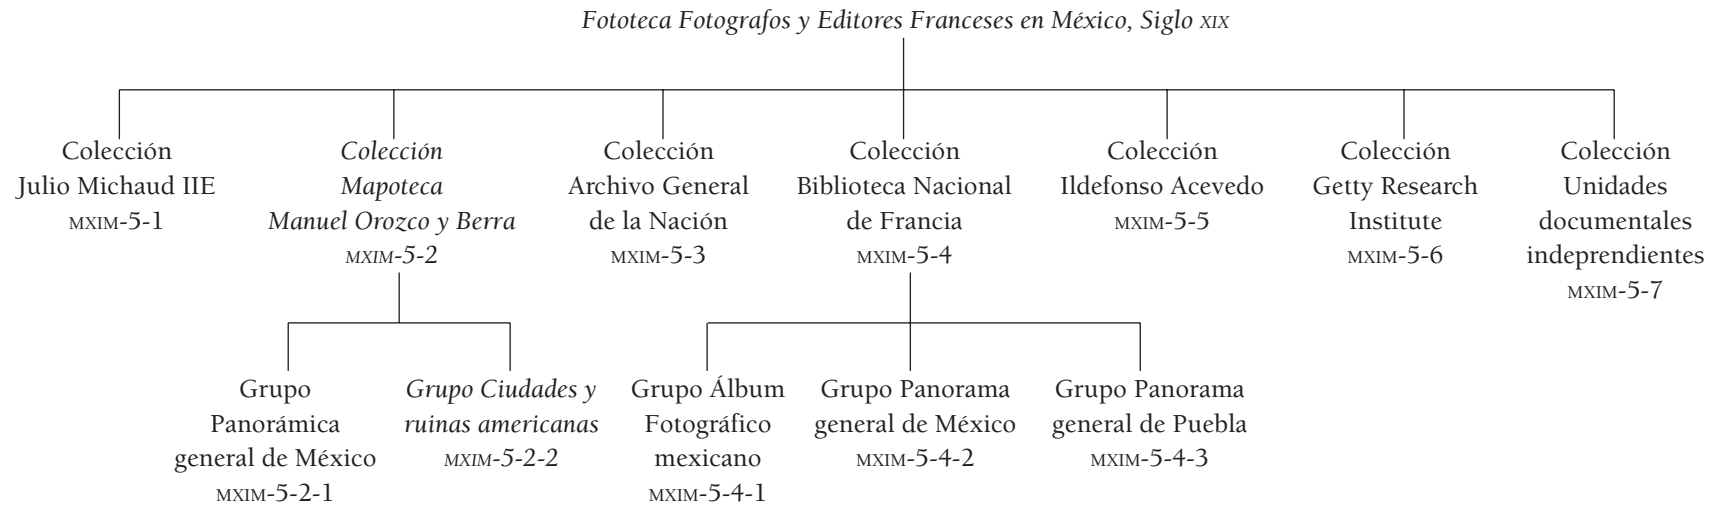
Fototeca Fotografos y Editores Franceses en México, Siglo XIX

Colección Julio Michaud IIE MXIM-5-1

Colección Mapoteca Manuel Orozco y Berra MXIM-5-2

Colección Archivo General de la Nación MXIM-5-3

Colección Biblioteca Nacional de Francia MXIM-5-4

Colección Ildefonso Acevedo MXIM-5-5

Colección Getty Research Institute MXIM-5-6

Colección Unidades documentales indeprendientes MXIM-5-7

Grupo Panorámica general de México MXIM-5-2-1

Grupo Ciudades y ruinas americanas MXIM-5-2-2

Grupo Álbum Fotográfico mexicano MXIM-5-4-1

Grupo Panorama general de México MXIM-5-4-2

Grupo Panorama general de Puebla MXIM-5-4-3